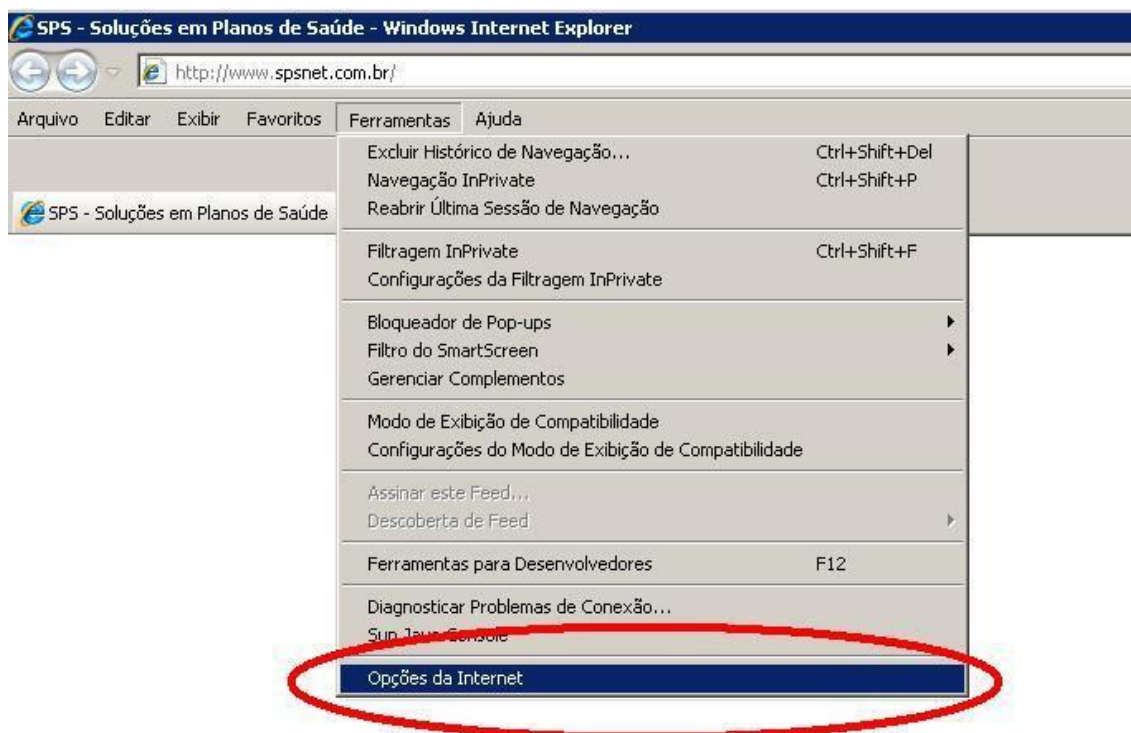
SPS - Soluções em Planos de Saúde - Windows Internet Explorer

http://www.spsnet.com.br/

Arquivo Editar Exibir Favoritos Ferramentas Ajuda

SPS - Soluções em Planos de Saúde

Excluir Histórico de Navegação... Ctrl+Shift+Del
Navegação InPrivate Ctrl+Shift+P
Reabrir Última Sessão de Navegação

Filtragem InPrivate Ctrl+Shift+F
Configurações da Filtragem InPrivate

Bloqueador de Pop-ups
Filtro do SmartScreen
Gerenciar Complementos

Modo de Exibição de Compatibilidade
Configurações do Modo de Exibição de Compatibilidade

Assinar este Feed...
Descoberta de Feed

Ferramentas para Desenvolvedores F12

Diagnosticar Problemas de Conexão...
Sun Java Console

Opções da Internet